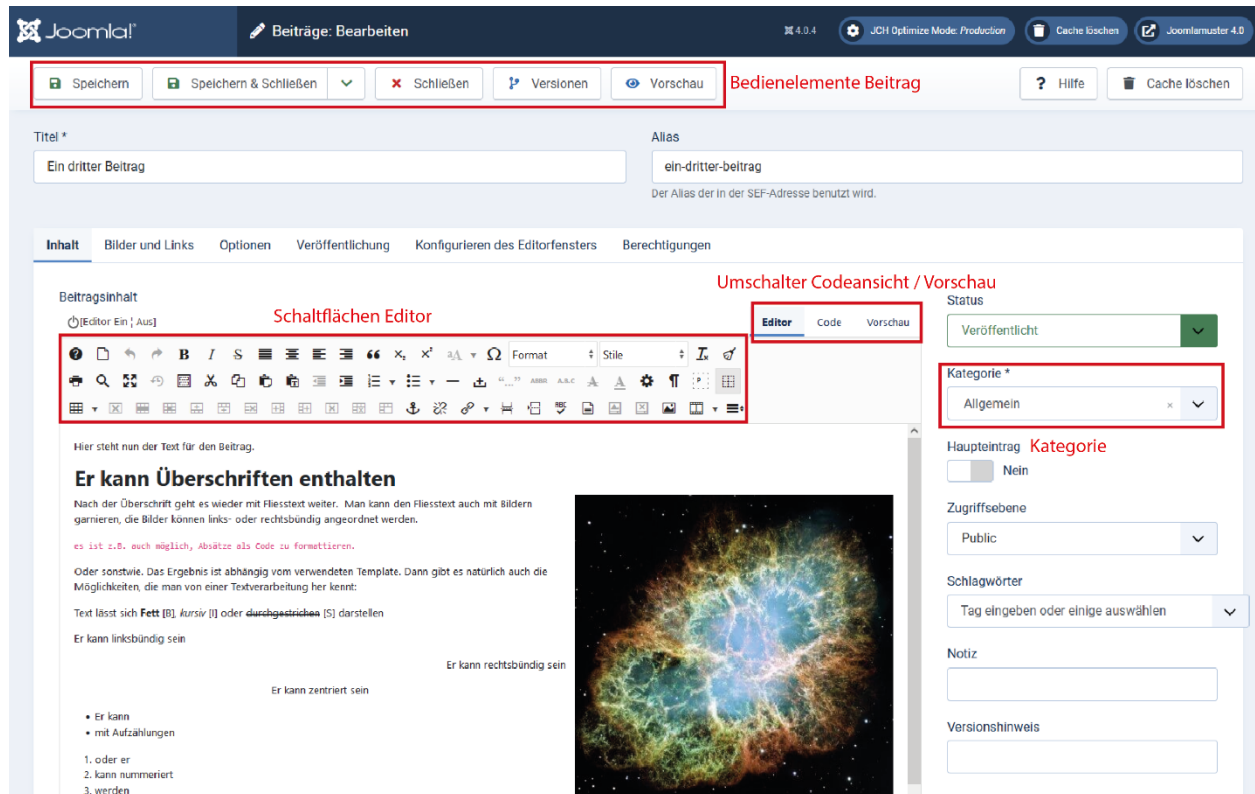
Joomla!

Beiträge: Bearbeiten

4.0.4 JCH Optimize Mode: Production Cache löschen Joomlamuster 4.0

Speichern Speichern & Schließen Schließen Versionen Vorschau Bedienelemente Beitrag Hilfe Cache löschen

Titel *
Ein dritter Beitrag

Alias
ein-dritter-beitrag
Der Alias der in der SEF-Adresse benutzt wird.

Inhalt Bilder und Links Optionen Veröffentlichung Konfigurieren des Editorfensters Berechtigungen

Umschalter Codeansicht / Vorschau

Beitragsinhalt
[Editor Ein ¦ Aus]

Schaltflächen Editor

Editor Code Vorschau

Format Stile

Hier steht nun der Text für den Beitrag.

Er kann Überschriften enthalten

Nach der Überschrift geht es wieder mit Fliesstext weiter. Man kann den Fliesstext auch mit Bildern garnieren, die Bilder können links- oder rechtsbündig angeordnet werden.

es ist z.B. auch möglich, Absätze als Code zu formattieren.

Oder sonstwie. Das Ergebnis ist abhängig vom verwendeten Template. Dann gibt es natürlich auch die Möglichkeiten, die man von einer Textverarbeitung her kennt:

Text lässt sich Fett [B], kursiv [I] oder durchgestrichen [S] darstellen

Er kann linksbündig sein

Er kann rechtsbündig sein

Er kann zentriert sein

• Er kann
• mit Aufzählungen

1. oder er
2. kann nummeriert
3. werden

Status
Veröffentlicht

Kategorie *
Allgemein

Haupteintrag Kategorie
Nein

Zugriffsebene
Public

Schlagwörter
Tag eingeben oder einige auswählen

Notiz

Versionshinweis